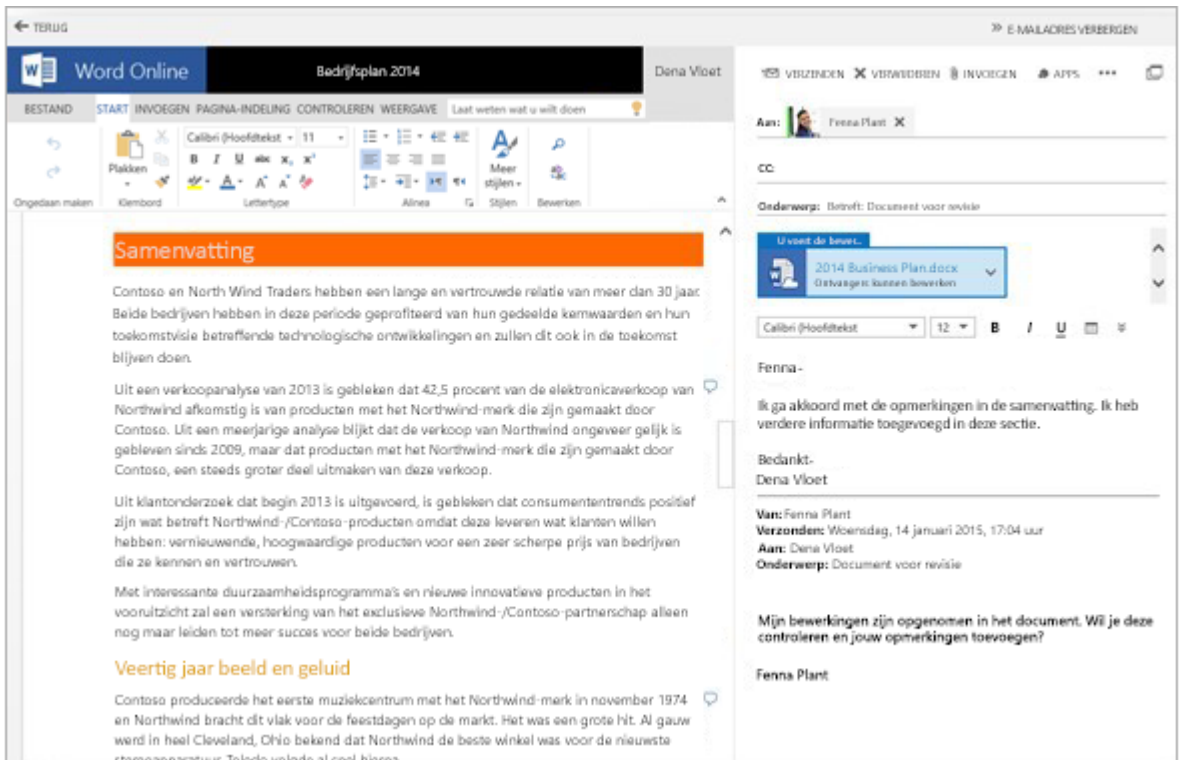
TERUG

E-MAILADRES VERBERGEN

Word Online

Bedrijfsplan 2014

Dena Vloet

BESTAND START INVOEGEN PAGINA-INDELING CONTROLEREN WEERGAVE Laat weten wat u wilt doen

Ongedaan maken

Plakken

Klembord

Calibri (Hoofdtekst 11

B I U abc $x_2$ $x^2$

A A A

Lettertype

Alinea

Meer stijlen

Stijlen

Bewerken

Samenvatting

Contoso en North Wind Traders hebben een lange en vertrouwde relatie van meer dan 30 jaar. Beide bedrijven hebben in deze periode geprofiteerd van hun gedeelde kernwaarden en hun toekomstvisie betreffende technologische ontwikkelingen en zullen dit ook in de toekomst blijven doen.

Uit een verkoopanalyse van 2013 is gebleken dat 42,5 procent van de elektronicaverkoop van Northwind afkomstig is van producten met het Northwind-merk die zijn gemaakt door Contoso. Uit een meerjarige analyse blijkt dat de verkoop van Northwind ongeveer gelijk is gebleven sinds 2009, maar dat producten met het Northwind-merk die zijn gemaakt door Contoso, een steeds groter deel uitmaken van deze verkoop.

Uit klantonderzoek dat begin 2013 is uitgevoerd, is gebleken dat consumententrends positief zijn wat betreft Northwind-/Contoso-producten omdat deze leveren wat klanten willen hebben: vernieuwende, hoogwaardige producten voor een zeer scherpe prijs van bedrijven die ze kennen en vertrouwen.

Met interessante duurzaamheidsprogramma's en nieuwe innovatieve producten in het vooruitzicht zal een versterking van het exclusieve Northwind-/Contoso-partnerschap alleen nog maar leiden tot meer succes voor beide bedrijven.

Veertig jaar beeld en geluid

Contoso produceerde het eerste muziekcentrum met het Northwind-merk in november 1974 en Northwind bracht dit vlak voor de feestdagen op de markt. Het was een grote hit. Al gauw werd in heel Cleveland, Ohio bekend dat Northwind de beste winkel was voor de nieuwste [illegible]

VERZENDEN VERWIJDEREN INVOEGEN APPS •••

Aan: Fenna Plant

CC:

Onderwerp: Betreft: Document voor revisie

U voert de bewe...

2014 Business Plan.docx
Ontvangers kunnen bewerken

Calibri (Hoofdtekst 12 B I U

Fenna -

Ik ga akkoord met de opmerkingen in de samenvatting. Ik heb verdere informatie toegevoegd in deze sectie.

Bedankt-
Dena Vloet

Van: Fenna Plant
Verzonden: Woensdag, 14 januari 2015, 17:04 uur
Aan: Dena Vloet
Onderwerp: Document voor revisie

Mijn bewerkingen zijn opgenomen in het document. Wil je deze controleren en jouw opmerkingen toevoegen?

Fenna Plant